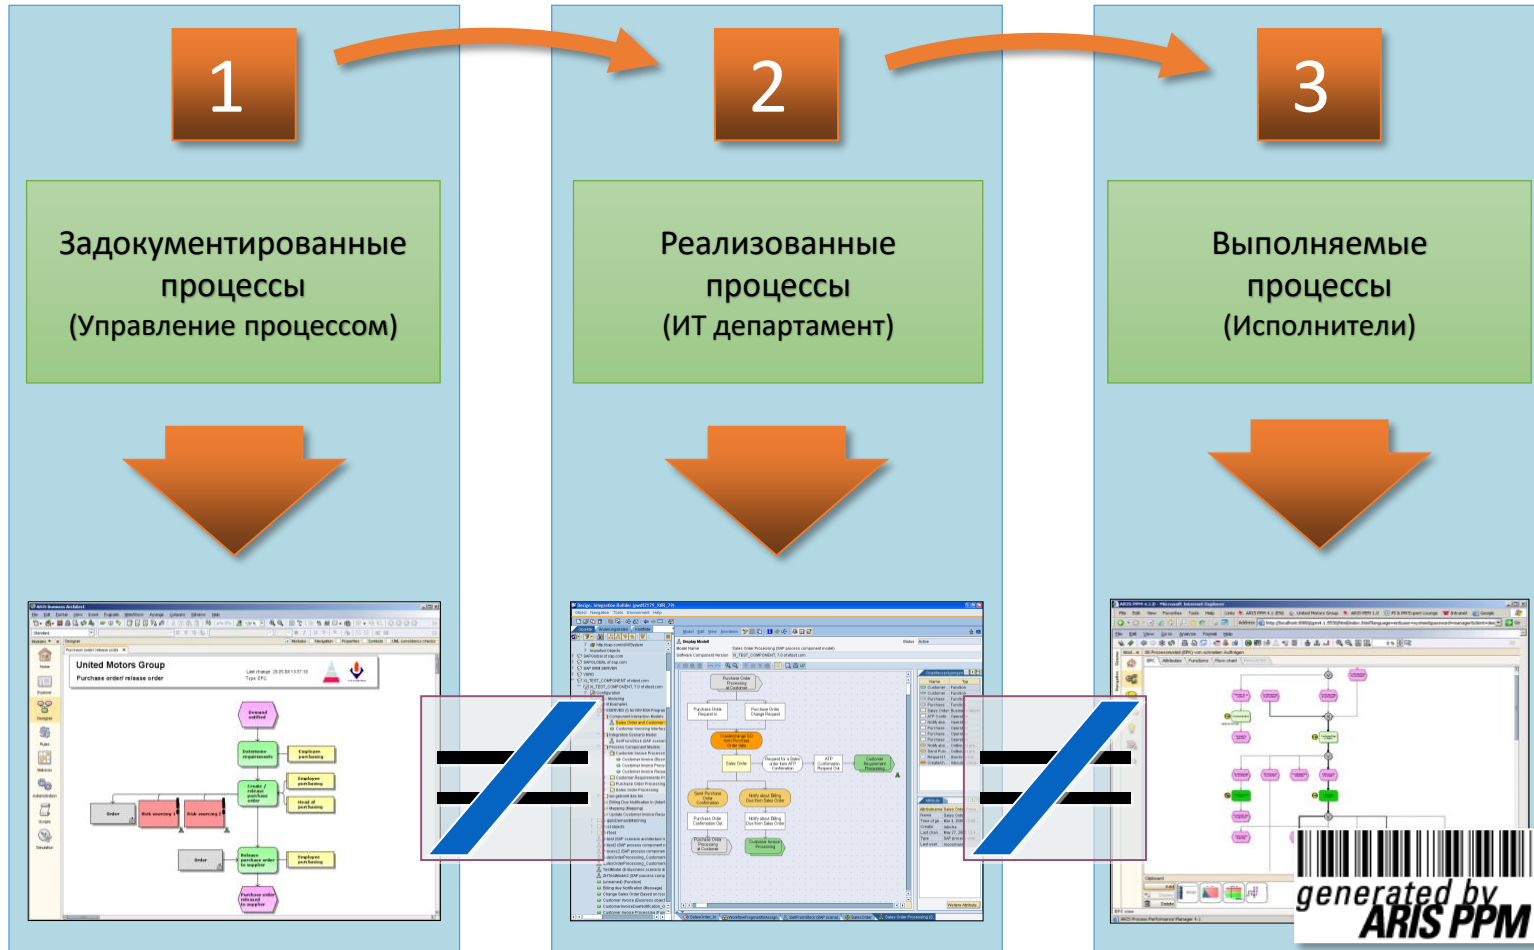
1

2

3

Задокументированные процессы (Управление процессом)

Реализованные процессы (ИТ департамент)

Выполняемые процессы (Исполнители)

United Motors Group

Purchase order/ release order

generated by ARIS PPM